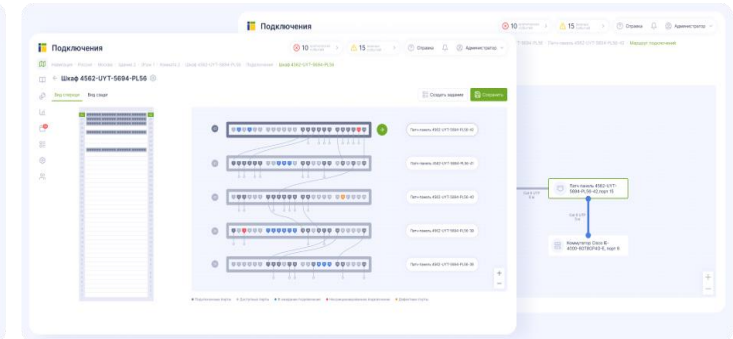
Подключения

10

15

Справка

Администратор

Шкаф 4562-UYT-5694-PL56

Вид спереди

Вид сзади

Создать задание

Сохранить

Патч-панель 4562-UYT-5694-PL56-10

Патч-панель 4562-UYT-5694-PL56-11

Патч-панель 4562-UYT-5694-PL56-12

Патч-панель 4562-UYT-5694-PL56-13

Патч-панель 4562-UYT-5694-PL56-14

Подключения

10

15

Справка

Администратор

Маршрут подключения

Патч-панель 4562-UYT-5694-PL56-10 порт 15

Коммутатор Cisco IE-4000-8GT8GP4G-E, порт 6

+

−

+

−